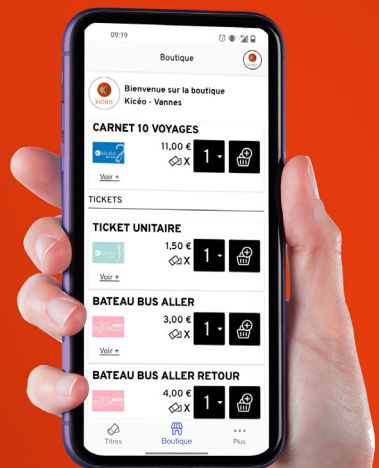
09:19

Boutique

Kicéo

Bienvenue sur la boutique Kicéo - Vannes

CARNET 10 VOYAGES

11,00 €

X

1

Voir +

TICKETS

TICKET UNITAIRE

1,50 €

X

1

Voir +

BATEAU BUS ALLER

3,00 €

X

1

Voir +

BATEAU BUS ALLER RETOUR

4,00 €

X

1

Titres

Boutique

Plus